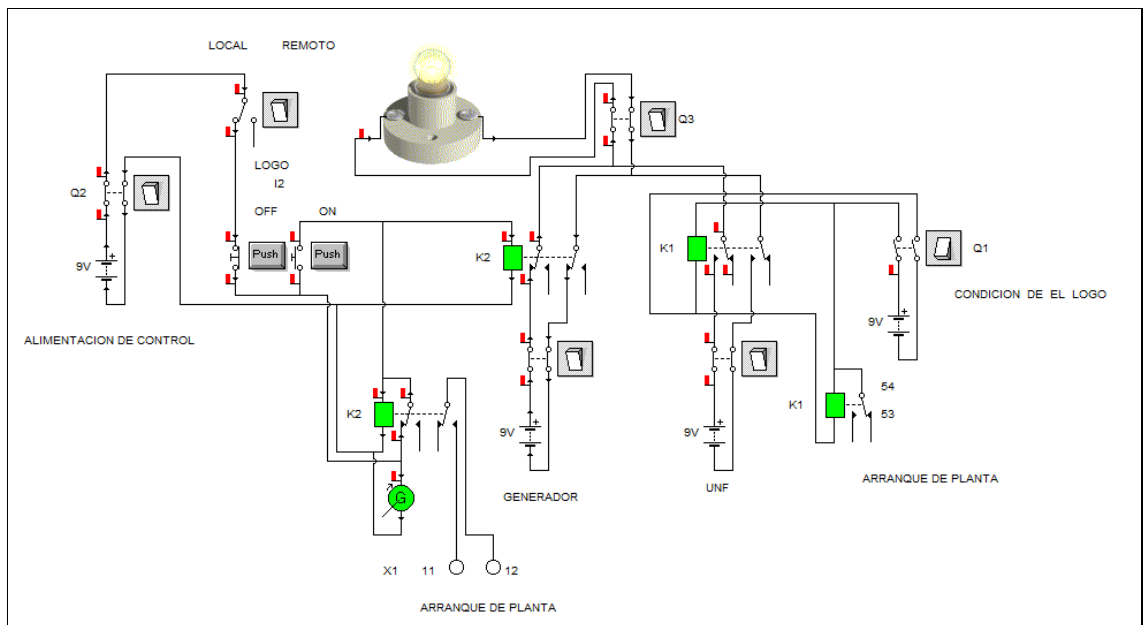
LOCAL REMOTO

Q3

LOGO
I2

Q2

OFF ON

Push Push

K2

K1

Q1

9V

CONDICION DE EL LOGO

9V

ALIMENTACION DE CONTROL

K2

54

K1

53

9V

9V

G

GENERADOR

UNF

ARRANQUE DE PLANTA

X1 11 12

ARRANQUE DE PLANTA